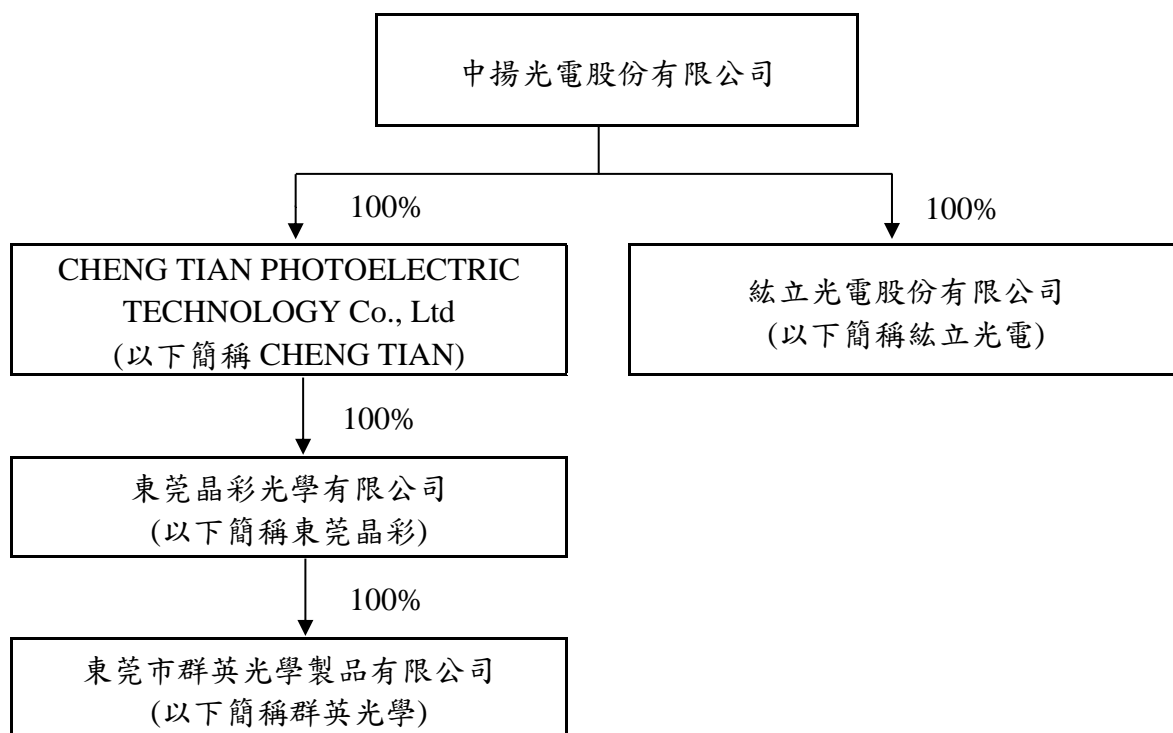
中揚光電股份有限公司

100%

100%

CHENG TIAN PHOTOELECTRIC TECHNOLOGY Co., Ltd
(以下簡稱 CHENG TIAN)

紘立光電股份有限公司
(以下簡稱紘立光電)

100%

東莞晶彩光學有限公司
(以下簡稱東莞晶彩)

100%

東莞市群英光學製品有限公司
(以下簡稱群英光學)